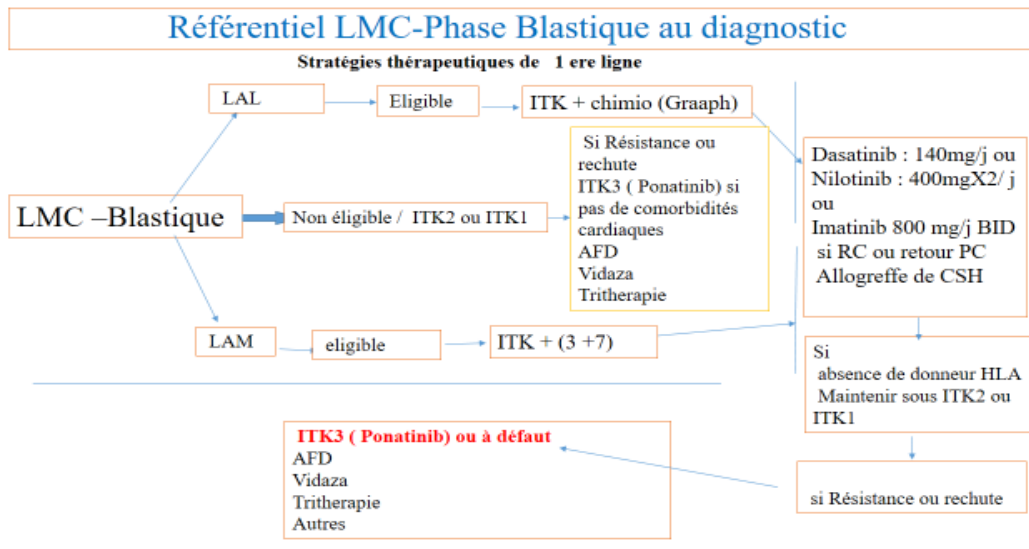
Référentiel LMC-Phase Blastique au diagnostic

Stratégies thérapeutiques de 1 ere ligne

LMC –Blastique

LAL

Eligible

ITK + chimio (Graaph)

Non éligible / ITK2 ou ITK1

Si Résistance ou rechute
ITK3 ( Ponatinib) si pas de comorbidités cardiaques
AFD
Vidaza
Tritherapie

LAM

eligible

ITK + (3 +7)

Dasatinib : 140mg/j ou
Nilotinib : 400mgX2/ j ou
Imatinib 800 mg/j BID
si RC ou retour PC
Allogreffe de CSH

Si
absence de donneur HLA
Maintenir sous ITK2 ou ITK1

si Résistance ou rechute

ITK3 ( Ponatinib) ou à défaut
AFD
Vidaza
Tritherapie
Autres